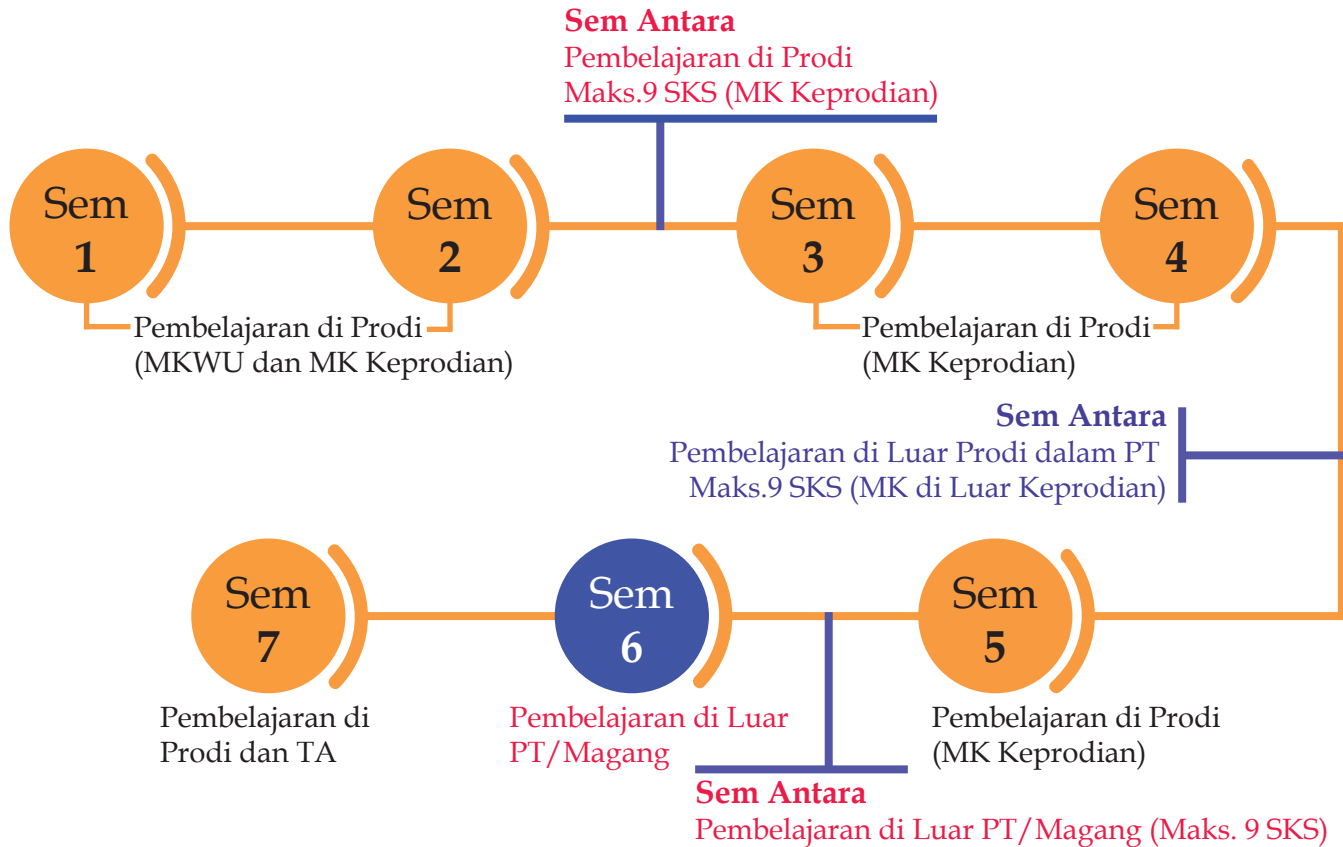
Sem Antara
Pembelajaran di Prodi
Maks.9 SKS (MK Keprodian)

Sem 1

Sem 2

Sem 3

Sem 4

Pembelajaran di Prodi
(MKWU dan MK Keprodian)

Pembelajaran di Prodi
(MK Keprodian)

Sem Antara
Pembelajaran di Luar Prodi dalam PT
Maks.9 SKS (MK di Luar Keprodian)

Sem 7

Sem 6

Sem 5

Pembelajaran di Prodi dan TA

Pembelajaran di Luar PT/Magang

Pembelajaran di Prodi
(MK Keprodian)

Sem Antara
Pembelajaran di Luar PT/Magang (Maks. 9 SKS)